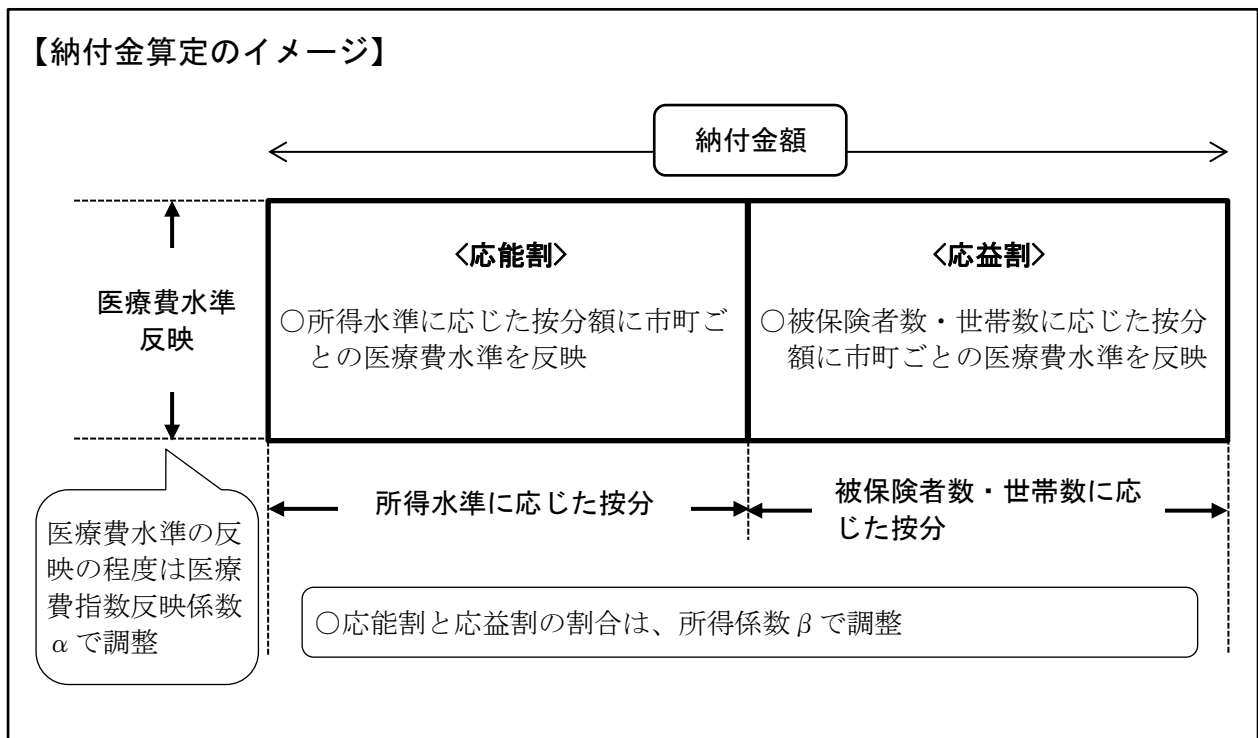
【納付金算定のイメージ】

納付金額

医療費水準反映

〈応能割〉

○所得水準に応じた按分額に市町ごとの医療費水準を反映

〈応益割〉

○被保険者数・世帯数に応じた按分額に市町ごとの医療費水準を反映

所得水準に応じた按分

被保険者数・世帯数に応じた按分

医療費水準の反映の程度は医療費指数反映係数$\alpha$で調整

○応能割と応益割の割合は、所得係数$\beta$で調整